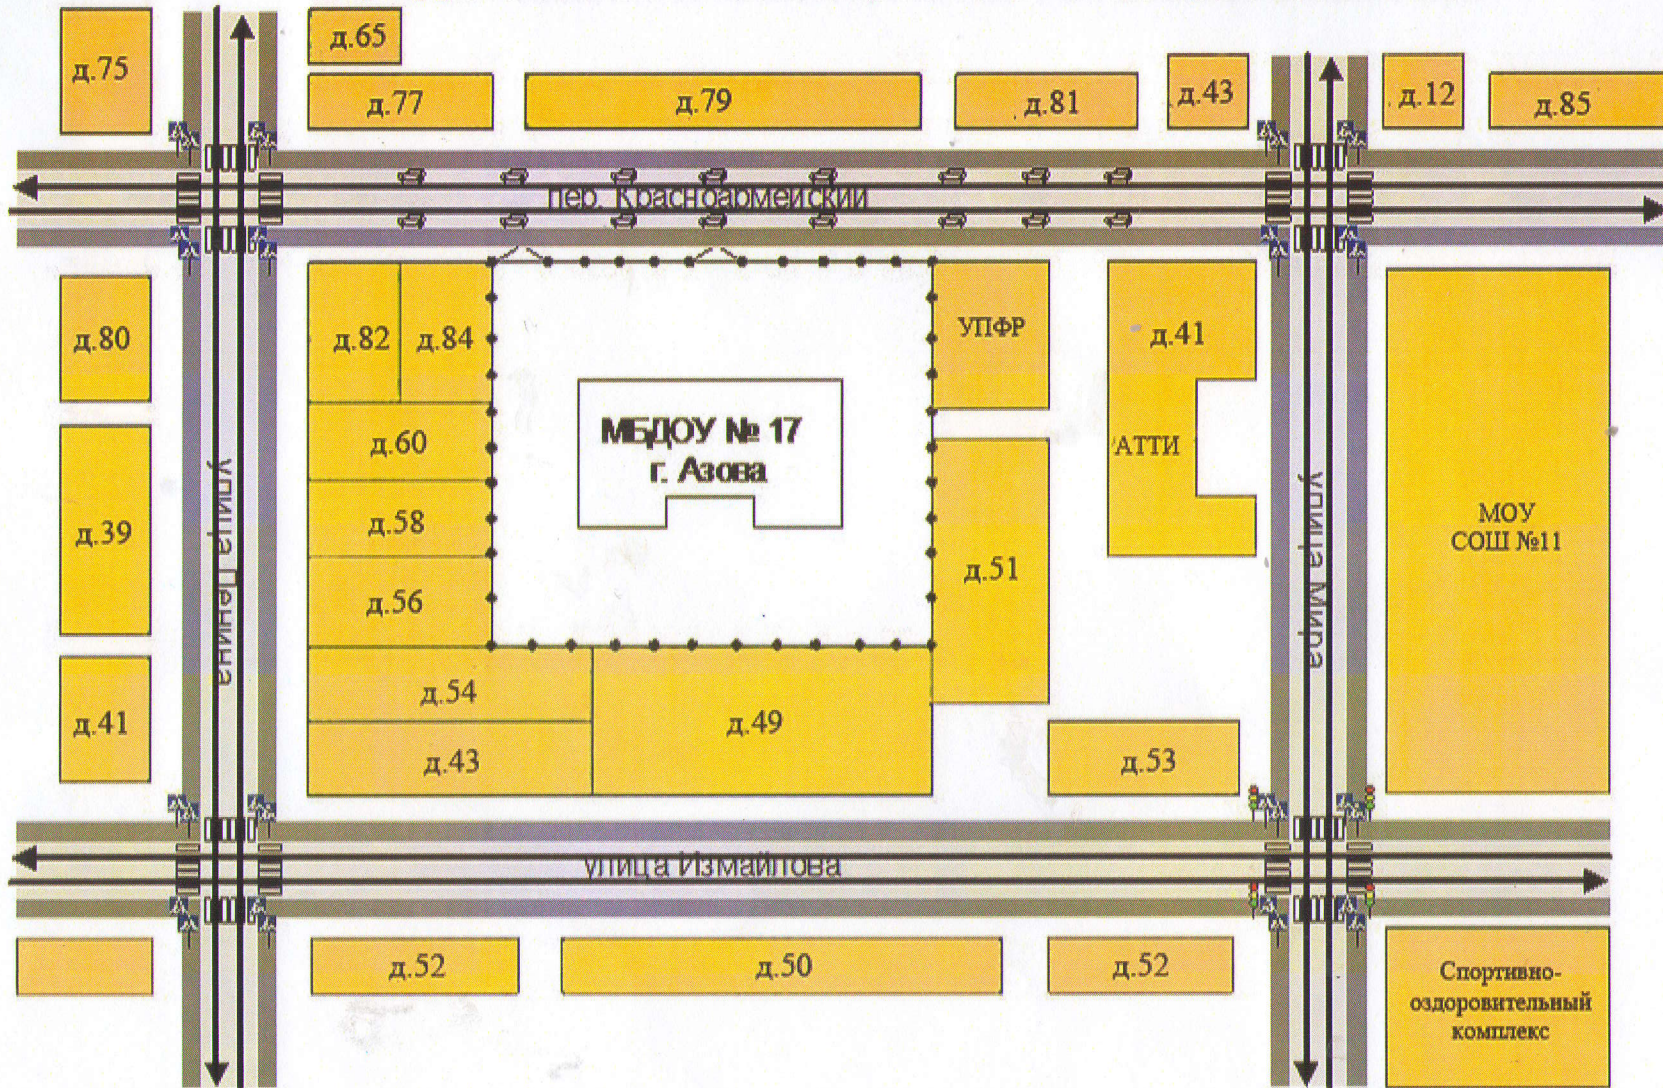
д.65

д.75

д.77

д.79

д.81

д.43

д.12

д.85

пер. Красноармейский

д.80

д.82

д.84

УПФР

д.41

МБДОУ № 17
г. Азова

д.60

АТТИ

д.39

улица Ленина

д.58

улица Мира

МОУ
СОШ №11

д.56

д.51

д.41

д.54

д.49

д.43

д.53

улица Измайлова

д.52

д.50

д.52

Спортивно-оздоровительный комплекс